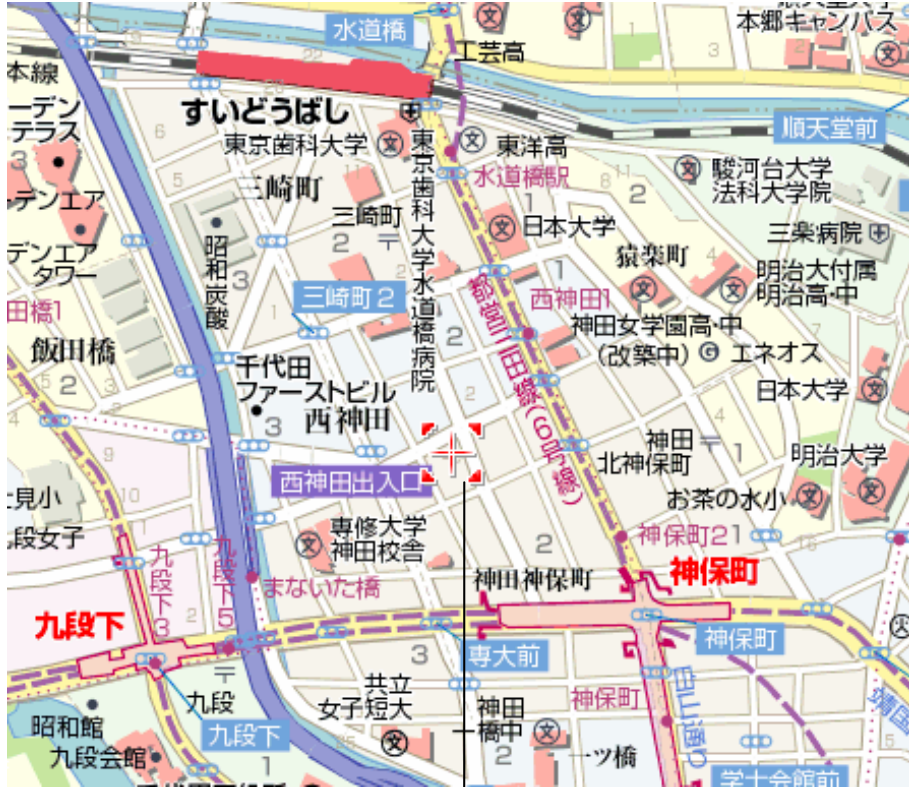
水道橋
本郷キャンパス
工芸高
本線
ーデン
テラス
すいどうばし
東京歯科大学
東京歯科大学水道橋病院
東洋高
順天堂前
水道橋駅
駿河台大学
法科大学院
デンエア
三崎町
三崎町
日本大学
デンエア
タワー
昭和炭酸
2
猿楽町
三楽病院
明治大付属
明治高·中
田橋1
三崎町2
都道301号（白山通り）
西神田1
神田女学園高·中
（改築中）
エネオス
飯田橋
2
千代田
ファーストビル
西神田
3
日本大学
神田
北神保町
明治大学
西神田出入口
見小
お茶の水小
段女子
専修大学
神田校舎
神保町2
九段下3
九段下5
まないた橋
神田神保町
神保町
九段下
専大前
神保町
九段
共立
女子短大
神田
一橋中
神保町
白山通り
昭和館
九段会館
九段下
一ツ橋
学士会館前